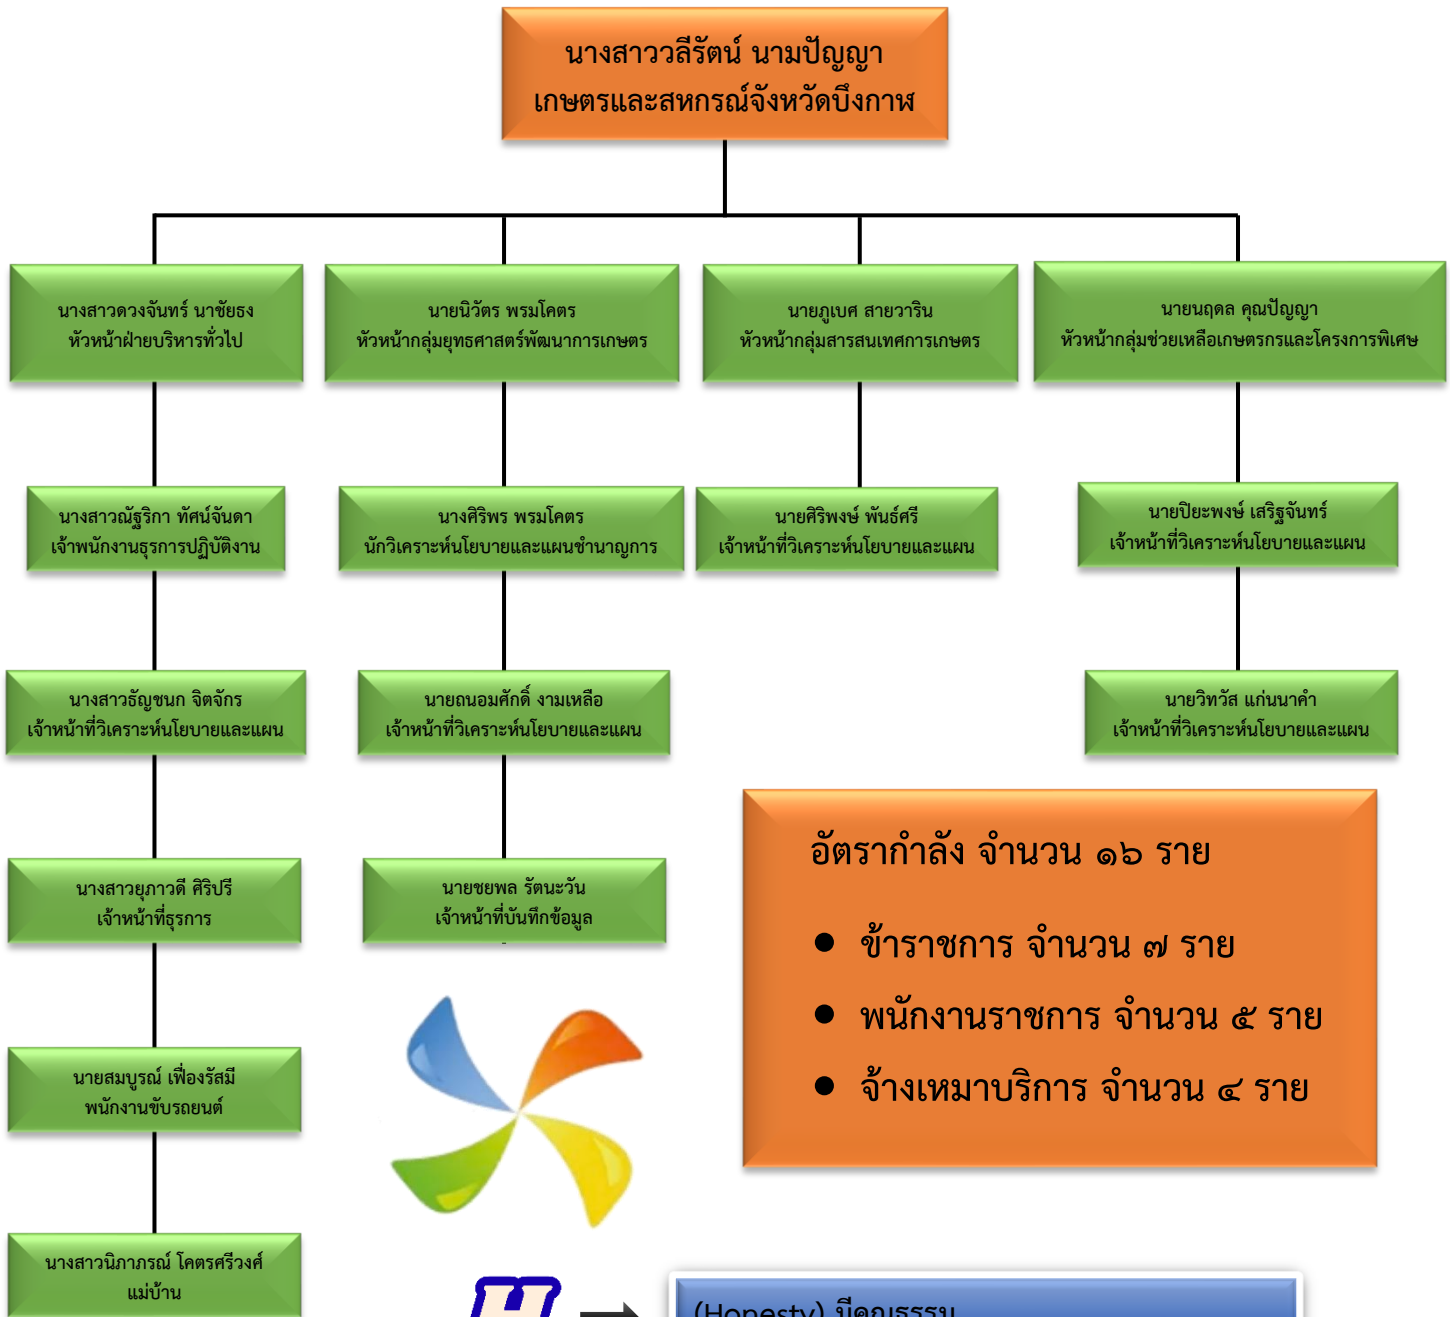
นางสาววลีรัตน์ นามปัญญา
เกษตรและสหกรณ์จังหวัดบึงกาฬ

นางสาวดวงจันทร์ นาชัยธง
หัวหน้าฝ่ายบริหารทั่วไป

นายนิวัตร พรมโคตร
หัวหน้ากลุ่มยุทธศาสตร์พัฒนาการเกษตร

นายภูเบศ สายวาริน
หัวหน้ากลุ่มสารสนเทศการเกษตร

นายนฤดล คุณปัญญา
หัวหน้ากลุ่มช่วยเหลือเกษตรกรและโครงการพิเศษ

นางสาวณัฐริกา ทัศน์จันดา
เจ้าพนักงานธุรการปฏิบัติงาน

นางศิริพร พรมโคตร
นักวิเคราะห์นโยบายและแผนชำนาญการ

นายศิริพงษ์ พันธ์ศรี
เจ้าหน้าที่วิเคราะห์นโยบายและแผน

นายปิยะพงษ์ เสริฐจันทร์
เจ้าหน้าที่วิเคราะห์นโยบายและแผน

นางสาวธัญชนก จิตจักร
เจ้าหน้าที่วิเคราะห์นโยบายและแผน

นายณนอมศักดิ์ งามเหลือ
เจ้าหน้าที่วิเคราะห์นโยบายและแผน

นายวิทวัส แก่นนาคำ
เจ้าหน้าที่วิเคราะห์นโยบายและแผน

นางสาวยุภาวดี ศิริปรี
เจ้าหน้าที่ธุรการ

นายชยพล รัตนะวัน
เจ้าหน้าที่บันทึกข้อมูล

อัตรากำลัง จำนวน ๑๖ ราย

- ข้าราชการ จำนวน ๗ ราย
- พนักงานราชการ จำนวน ๕ ราย
- จ้างเหมาบริการ จำนวน ๔ ราย

นายสมบูรณ์ เฟื่องรัสมี
พนักงานขับรถยนต์

นางสาวนิภาภรณ์ โคตรศรีวงศ์
แม่บ้าน

H

(Honesty) มีคุณธรรม